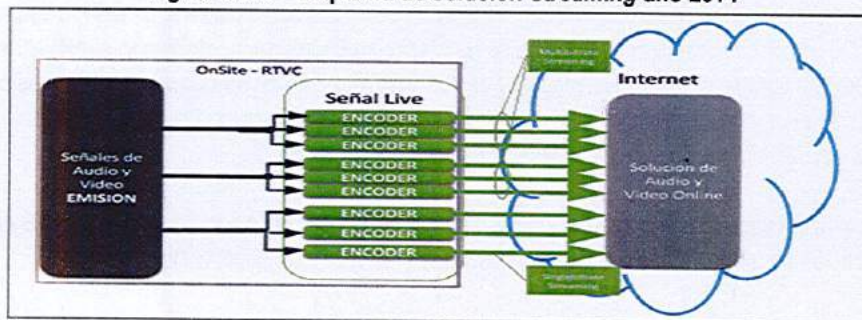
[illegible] streaming año 2011

OnSite - RTVC

Señales de Audio y Video EMISION

Señal Live

ENCODER
ENCODER
ENCODER
ENCODER
ENCODER
ENCODER
ENCODER
ENCODER
ENCODER

Multibitrate Streaming

Internet

Solucion de Audio y Video Online

Singlebitrate Streaming